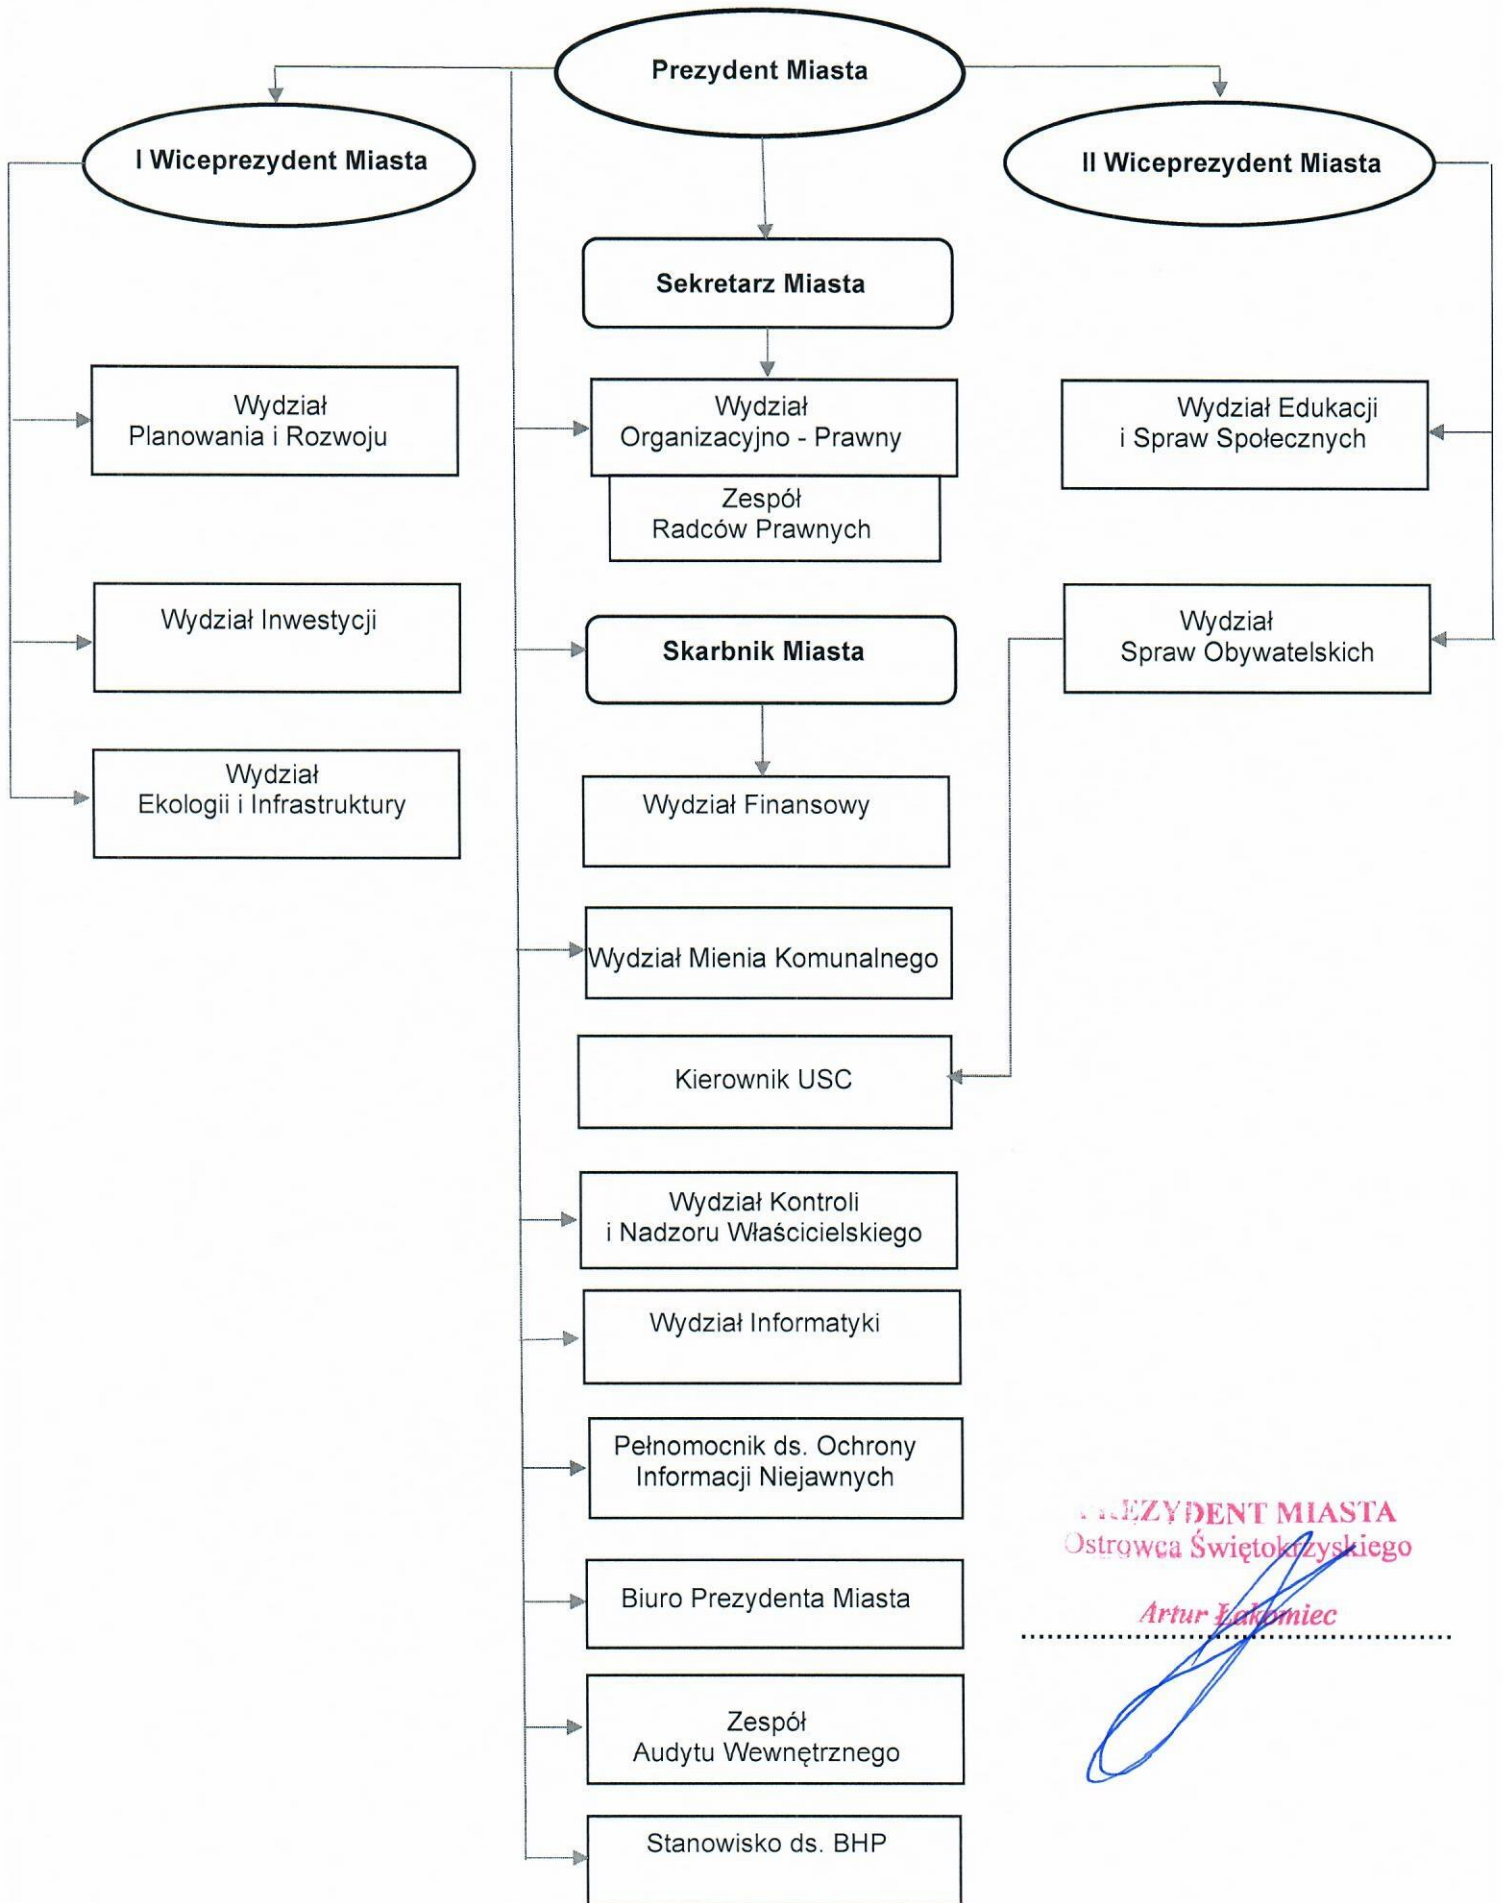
Prezydent Miasta

I Wiceprezydent Miasta

II Wiceprezydent Miasta

Sekretarz Miasta

Wydział Planowania i Rozwoju

Wydział Organizacyjno - Prawny

Zespół Radców Prawnych

Wydział Edukacji i Spraw Społecznych

Wydział Inwestycji

Skarbnik Miasta

Wydział Spraw Obywatelskich

Wydział Ekologii i Infrastruktury

Wydział Finansowy

Wydział Mienia Komunalnego

Kierownik USC

Wydział Kontroli i Nadzoru Właścicielskiego

Wydział Informatyki

Pełnomocnik ds. Ochrony Informacji Niejawnych

Biuro Prezydenta Miasta

Zespół Audytu Wewnętrznego

Stanowisko ds. BHP

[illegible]EZYDENT MIASTA
Ostrowca Świętokrzyskiego
Artur Łakomiec